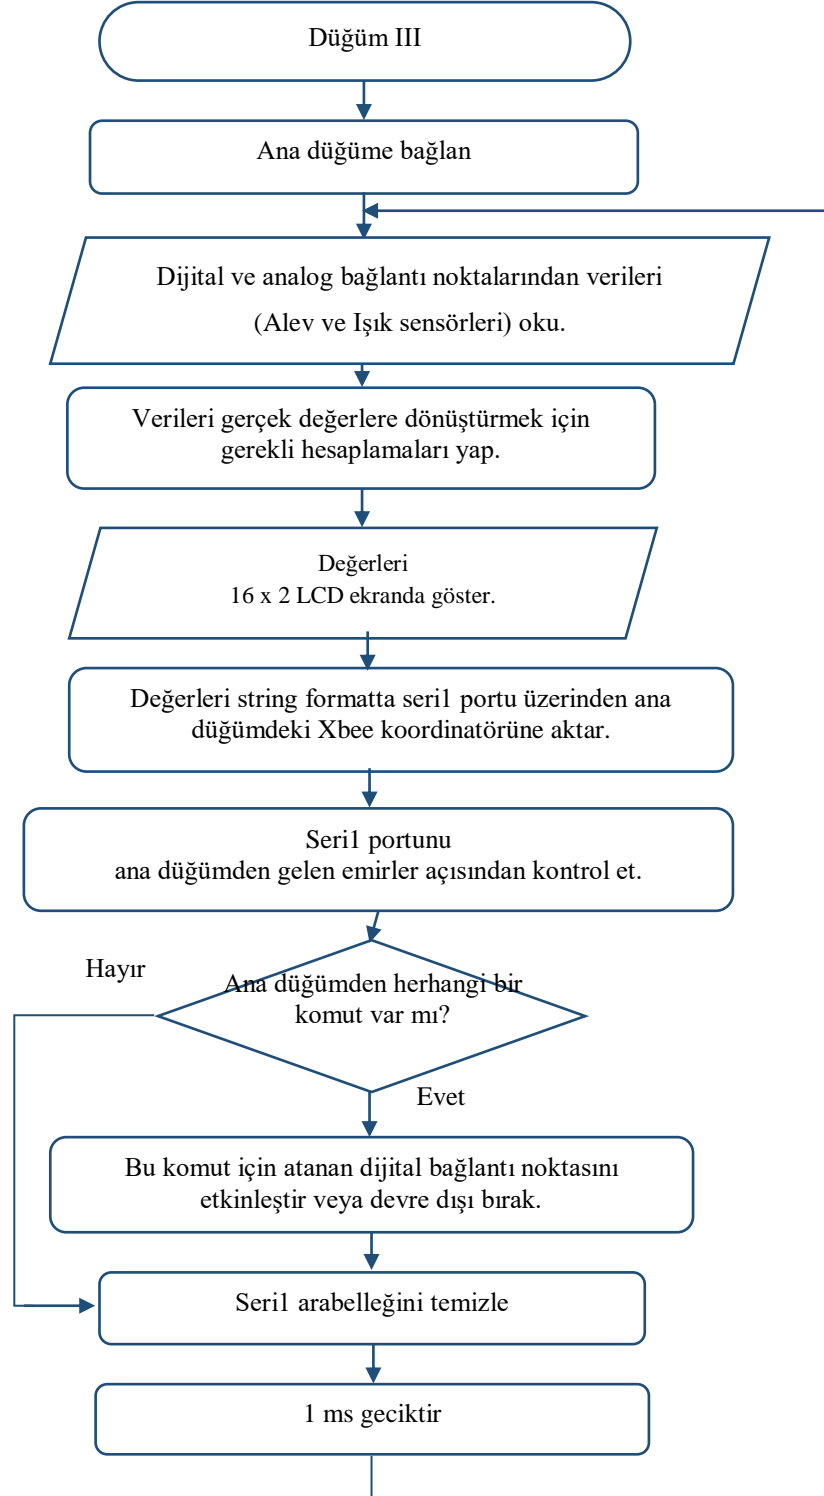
Düğüm III

Ana düğüme bağlan

Dijital ve analog bağlantı noktalarından verileri (Alev ve Işık sensörleri) oku.

Verileri gerçek değerlere dönüştürmek için gerekli hesaplamaları yap.

Değerleri 16 x 2 LCD ekranda göster.

Değerleri string formatta seri1 portu üzerinden ana düğümdeki Xbee koordinatörüne aktar.

Seri1 portunu ana düğümden gelen emirler açısından kontrol et.

Hayır

Ana düğümden herhangi bir komut var mı?

Evet

Bu komut için atanan dijital bağlantı noktasını etkinleştir veya devre dışı bırak.

Seri1 arabelleğini temizle

1 ms geciktir